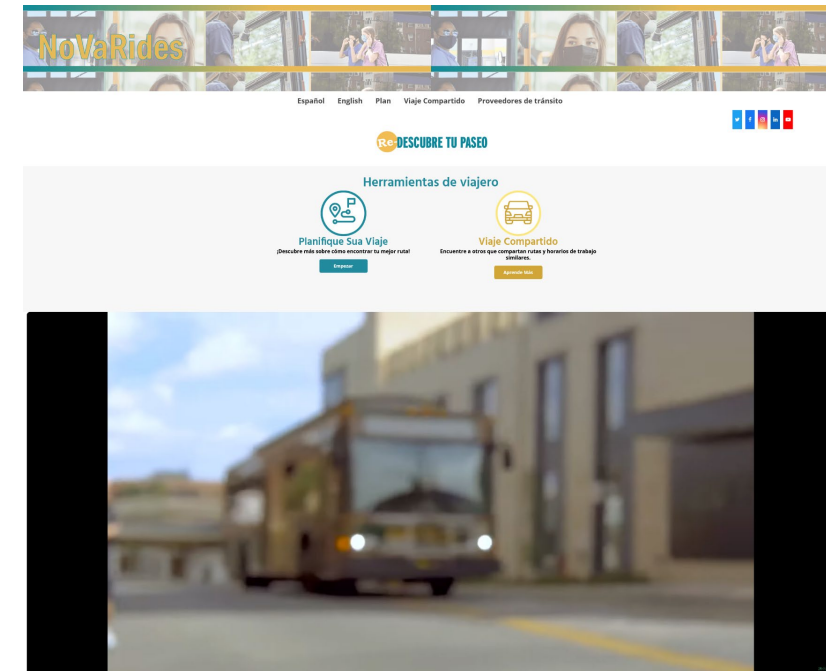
NoVaRides

Español English Plan Viaje Compartido Proveedores de tránsito

Re DESCUBRE TU PASEO

Herramientas de viajero

Planifique Sua Viaje
¡Descubre más sobre cómo encontrar tu mejor ruta!
Empezar

Viaje Compartido
Encuentre a otros que compartan rutas y horarios de trabajo similares.
Aprende Más